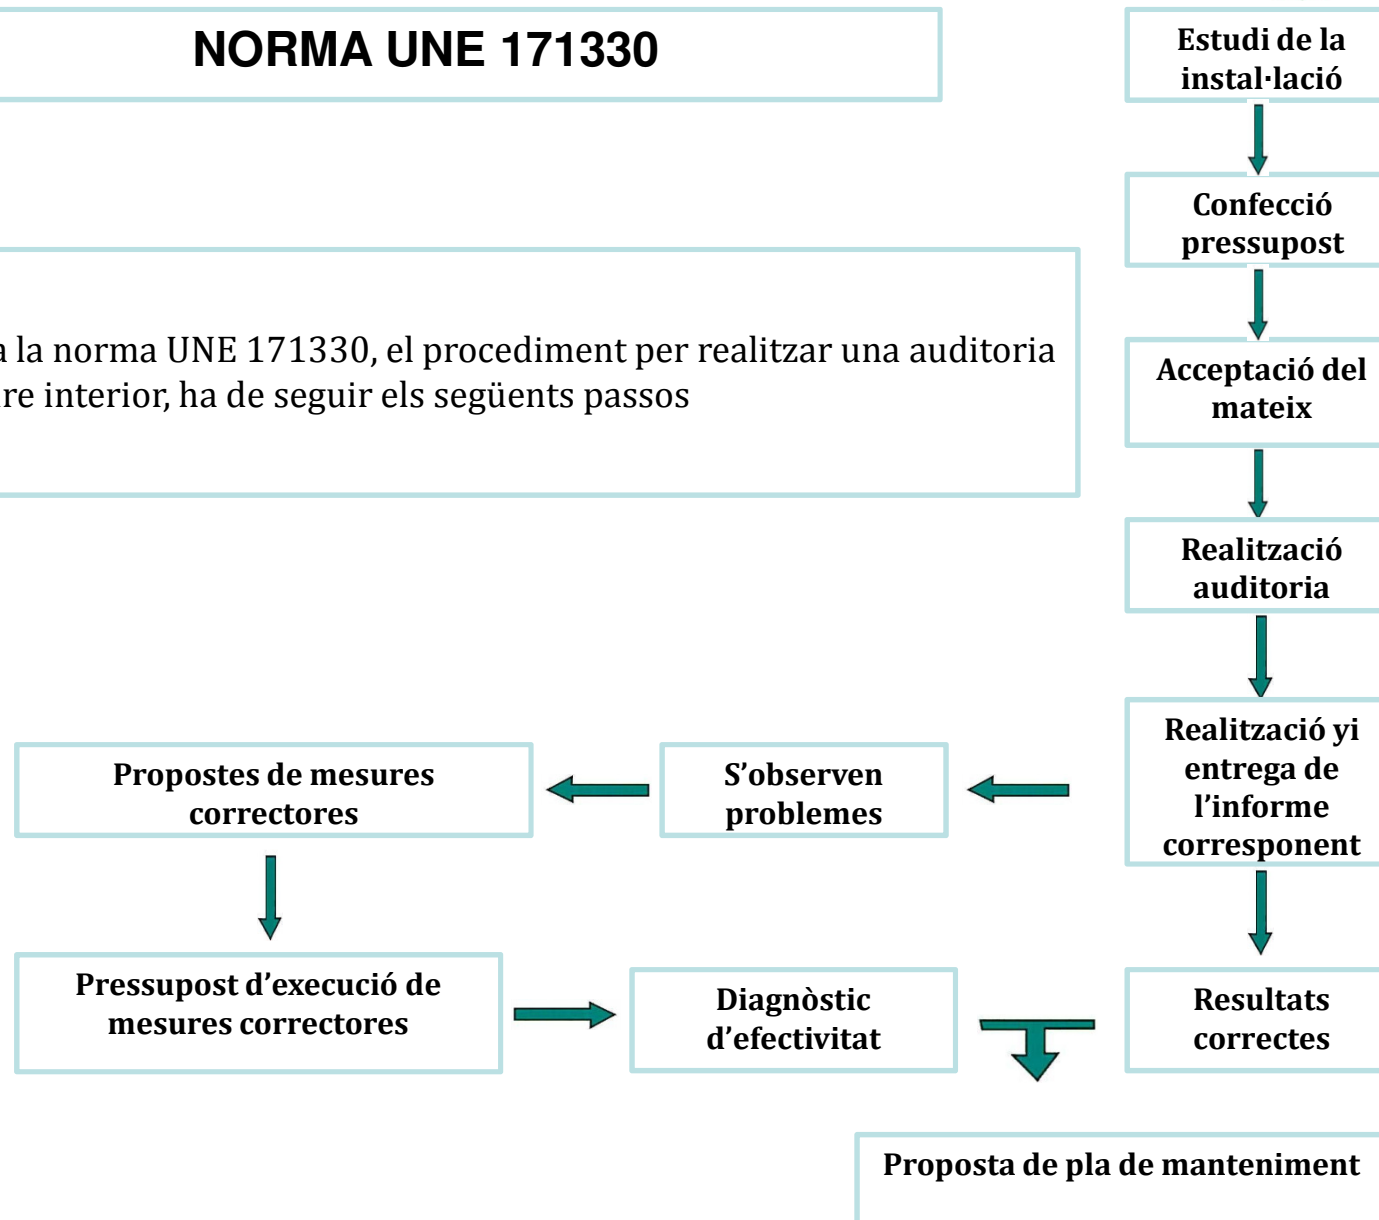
NORMA UNE 171330

a la norma UNE 171330, el procediment per realitzar una auditoria re interior, ha de seguir els següents passos

Estudi de la instal·lació

Confecció pressupost

Acceptació del mateix

Realització auditoria

Realització yi entrega de l'informe corresponent

S'observen problemes

Propostes de mesures correctores

Pressupost d'execució de mesures correctores

Diagnòstic d'efectivitat

Resultats correctes

Proposta de pla de manteniment